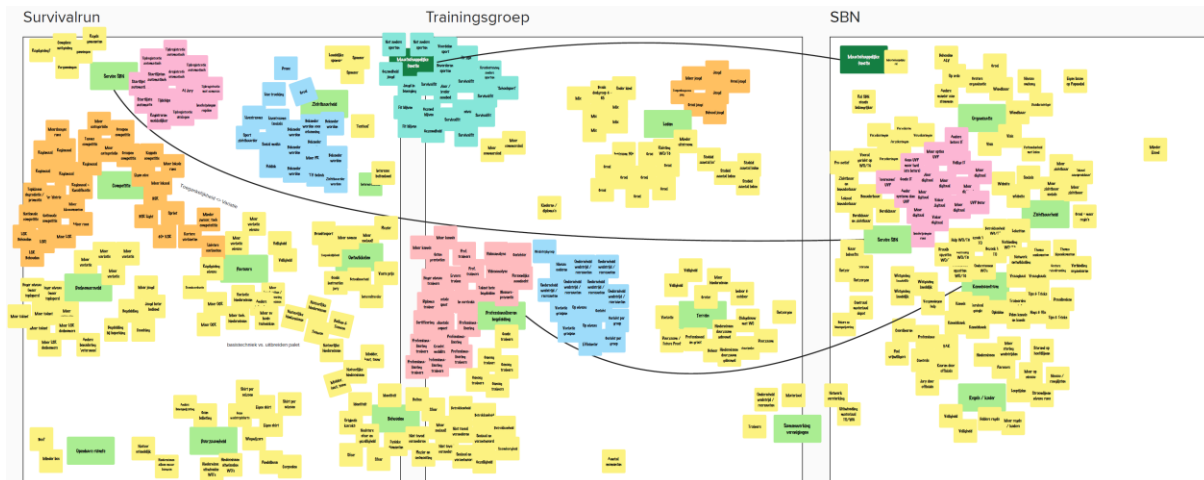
Survivalrun

Trainingsgroep

SBN

Sessie SBN

Competitie

Ondernemer

Personeel

Opstellen/Ontvangen

Zichtbaarheid

Leden

Gebouw

Professionalisering begeleiding

Terrein

Samenwerking verenigingen

Ledenbetrokkenheid/Leden

Organisatie

Zichtbaarheid

Sessie SBN

Kwaliteitseisen

Ergonomie / Leader

Toegankelijkheid vs. lidmaatschap

basisrechtmerk vs. uitbreiden pakket

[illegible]